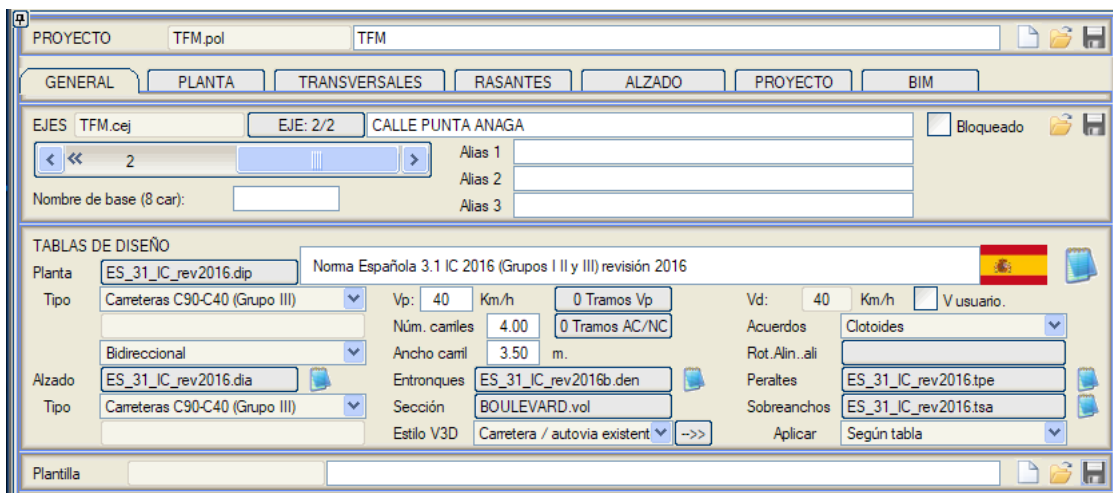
PROYECTO TFM.pol TFM

GENERAL PLANTA TRANSVERSALES RASANTES ALZADO PROYECTO BIM

EJES TFM.cej EJE: 2/2 CALLE PUNTA ANAGA Bloqueado

< « 2 >

Alias 1

Alias 2

Nombre de base (8 car):

Alias 3

TABLAS DE DISEÑO

Planta ES_31_IC_rev2016.dip

Norma Española 3.1 IC 2016 (Grupos I II y III) revisión 2016

Tipo Carreteras C90-C40 (Grupo III)

Vp: 40 Km/h 0 Tramos Vp

Vd: 40 Km/h V usuario.

Núm. carriles 4.00 0 Tramos AC/NC

Acuerdos Clotoides

Bidireccional

Ancho carril 3.50 m.

Rot.Alin..ali

Alzado ES_31_IC_rev2016.dia

Entronques ES_31_IC_rev2016b.den

Peraltes ES_31_IC_rev2016.tpe

Tipo Carreteras C90-C40 (Grupo III)

Sección BOULEVARD.vol

Sobreanchos ES_31_IC_rev2016.tsa

Estilo V3D Carretera / autovia existent -->>

Aplicar Según tabla

Plantilla